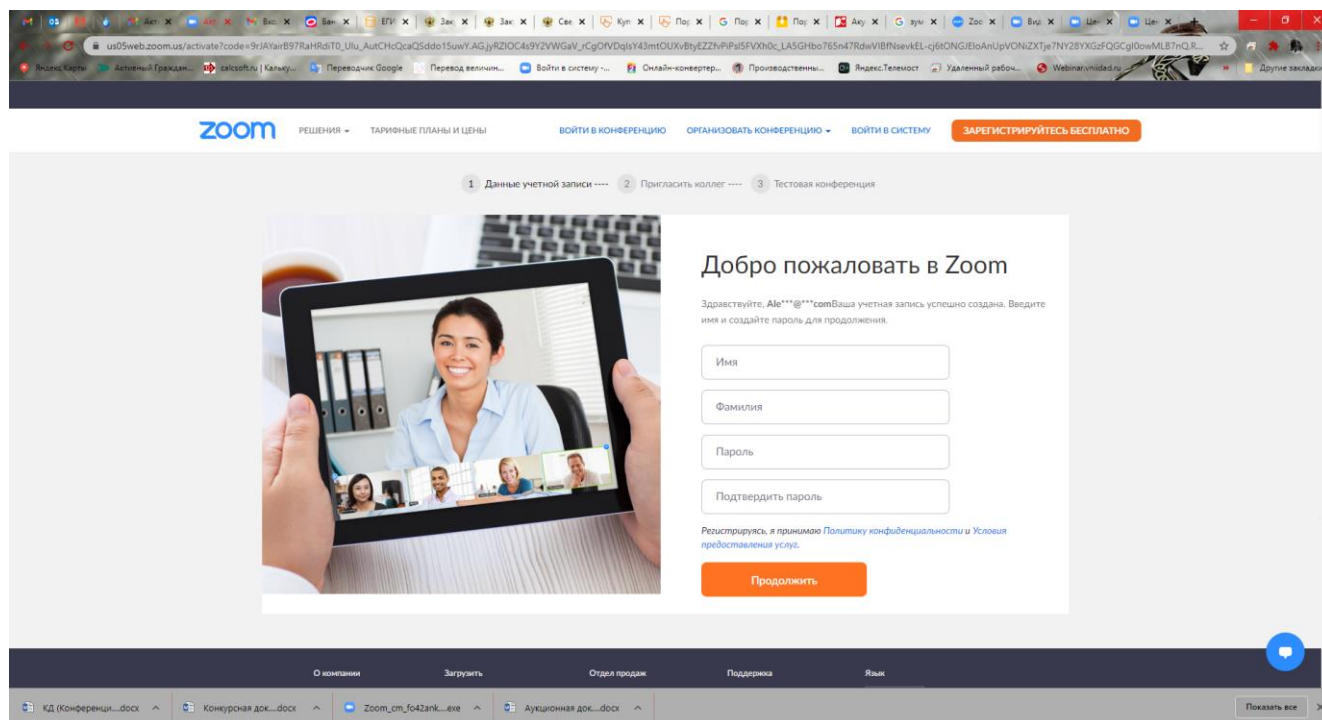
us05web.zoom.us/activate?code=9rJAYairB97RaHRdiT0_Ulu_AutCHcQcaQSddo15uwY.AG.jyRZlOC4s9Y2VWGaV_rCgOfVDqlsY43mtOUXvBtyEZZfvPiPsI5FVXh0c_LA5GHbo765n47RdwVIBfNsevkEL-cj6tONGJEIoAnUpVONiZXTje7NY28YXGzFQGCgI0owMLB7nQ.R...

Яндекс.Карты | Активный Граждан... | calcsoft.ru | Кальку... | Переводчик Google | Перевод величин... | Войти в систему -... | Онлайн-конвертер... | Производственны... | Яндекс.Телемост | Удаленный рабоч... | Webinar.vniidad.ru | Другие закладки

zoom РЕШЕНИЯ ТАРИФНЫЕ ПЛАНЫ И ЦЕНЫ ВОЙТИ В КОНФЕРЕНЦИЮ ОРГАНИЗОВАТЬ КОНФЕРЕНЦИЮ ВОЙТИ В СИСТЕМУ ЗАРЕГИСТРИРУЙТЕСЬ БЕСПЛАТНО

1 Данные учетной записи ---- 2 Пригласить коллег ---- 3 Тестовая конференция

Добро пожаловать в Zoom

Здравствуйте, Ale***@***comВаша учетная запись успешно создана. Введите имя и создайте пароль для продолжения.

Имя

Фамилия

Пароль

Подтвердить пароль

Регистрируясь, я принимаю Политику конфиденциальности и Условия предоставления услуг.

Продолжить

О компании Загрузить Отдел продаж Поддержка Язык

КД (Конференци....docx | Конкурсная док....docx | Zoom_cm_fo42ank....exe | Аукционная док....docx | Показать все